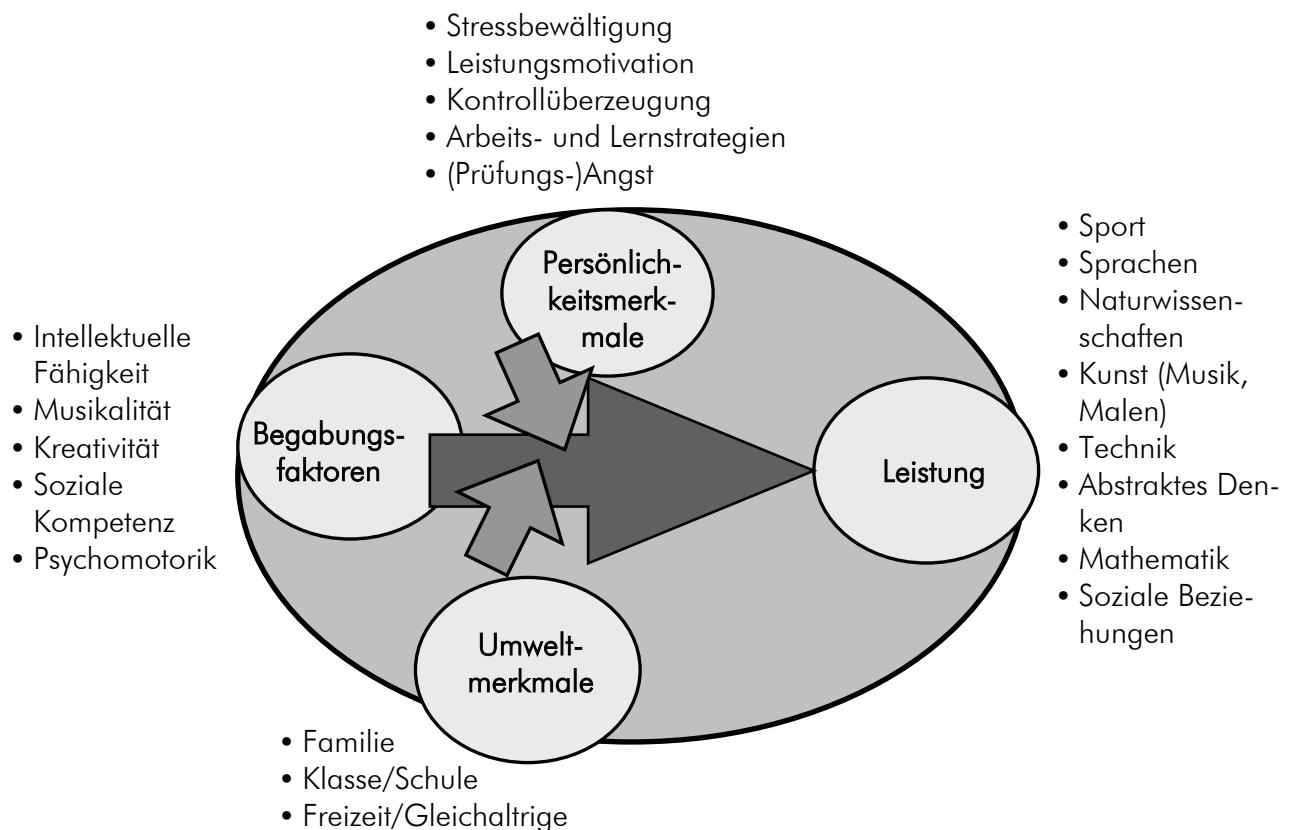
• Stressbewältigung
• Leistungsmotivation
• Kontrollüberzeugung
• Arbeits- und Lernstrategien
• (Prüfungs-)Angst

Persönlichkeitsmerkmale

• Intellektuelle Fähigkeit
• Musikalität
• Kreativität
• Soziale Kompetenz
• Psychomotorik

Begabungsfaktoren

Leistung

• Sport
• Sprachen
• Naturwissenschaften
• Kunst (Musik, Malen)
• Technik
• Abstraktes Denken
• Mathematik
• Soziale Beziehungen

Umweltmerkmale

• Familie
• Klasse/Schule
• Freizeit/Gleichaltrige